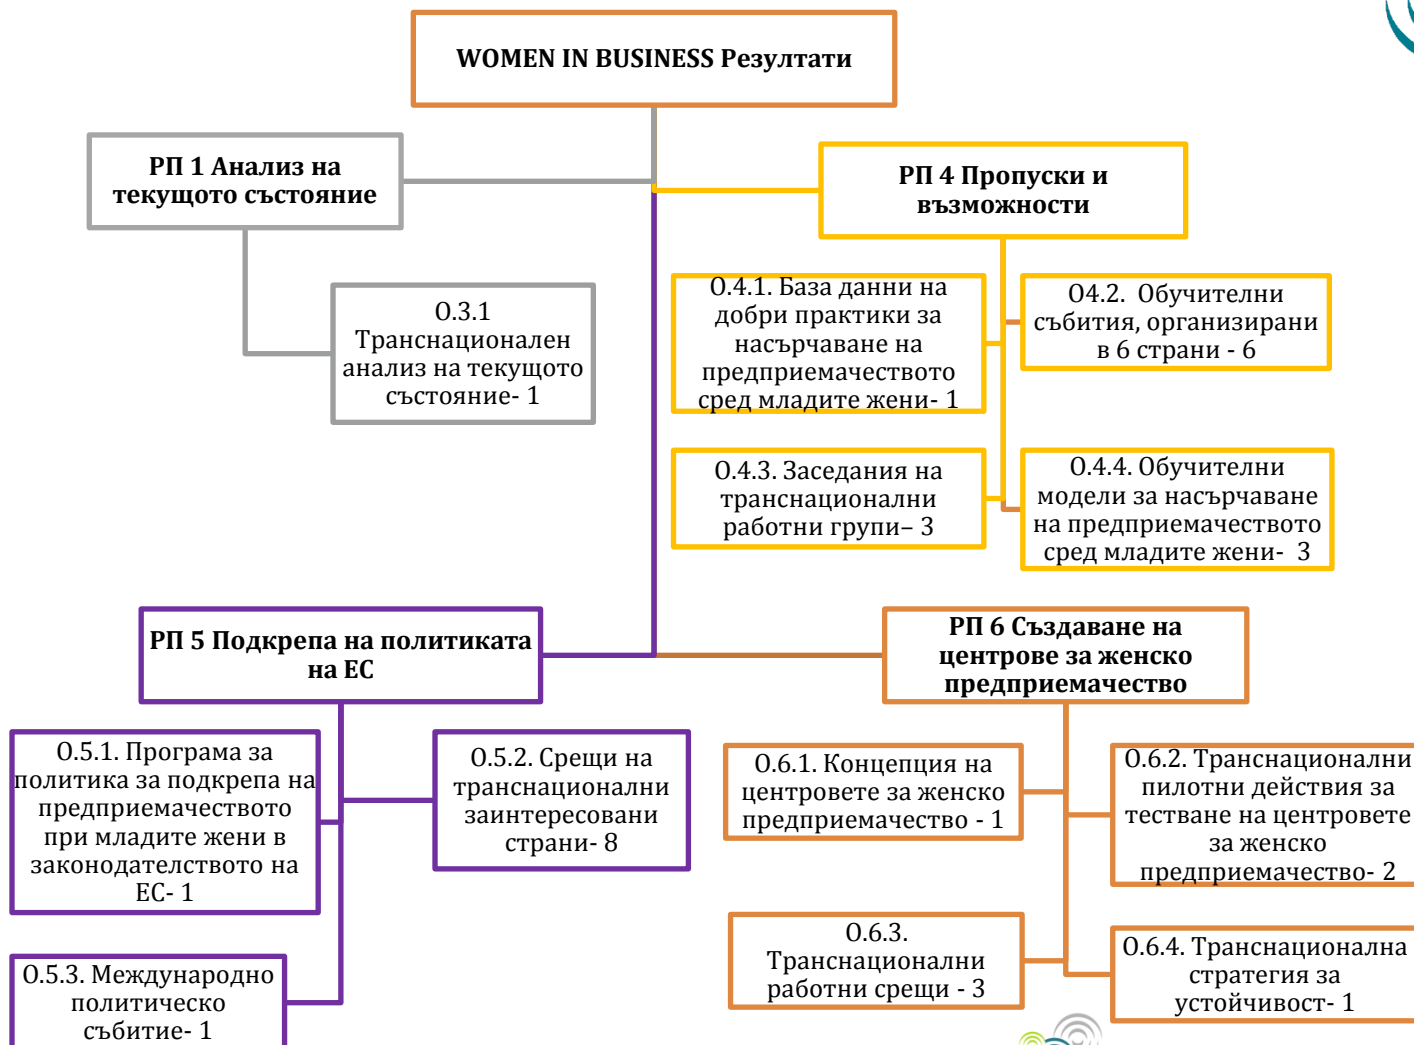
WOMEN IN BUSINESS Резултати

РП 1 Анализ на текущото състояние

О.3.1 Транснационален анализ на текущото състояние- 1

РП 4 Пропуски и възможности

О.4.1. База данни на добри практики за насърчаване на предприемачеството сред младите жени- 1

О4.2. Обучителни събития, организирани в 6 страни - 6

О.4.3. Заседания на транснационални работни групи– 3

О.4.4. Обучителни модели за насърчаване на предприемачеството сред младите жени- 3

РП 5 Подкрепа на политиката на ЕС

О.5.1. Програма за политика за подкрепа на предприемачеството при младите жени в законодателството на ЕС- 1

О.5.2. Срещи на транснационални заинтересовани страни- 8

О.5.3. Международно политическо събитие- 1

РП 6 Създаване на центрове за женско предприемачество

О.6.1. Концепция на центровете за женско предприемачество - 1

О.6.2. Транснационални пилотни действия за тестване на центровете за женско предприемачество- 2

О.6.3. Транснационални работни срещи - 3

О.6.4. Транснационална стратегия за устойчивост- 1